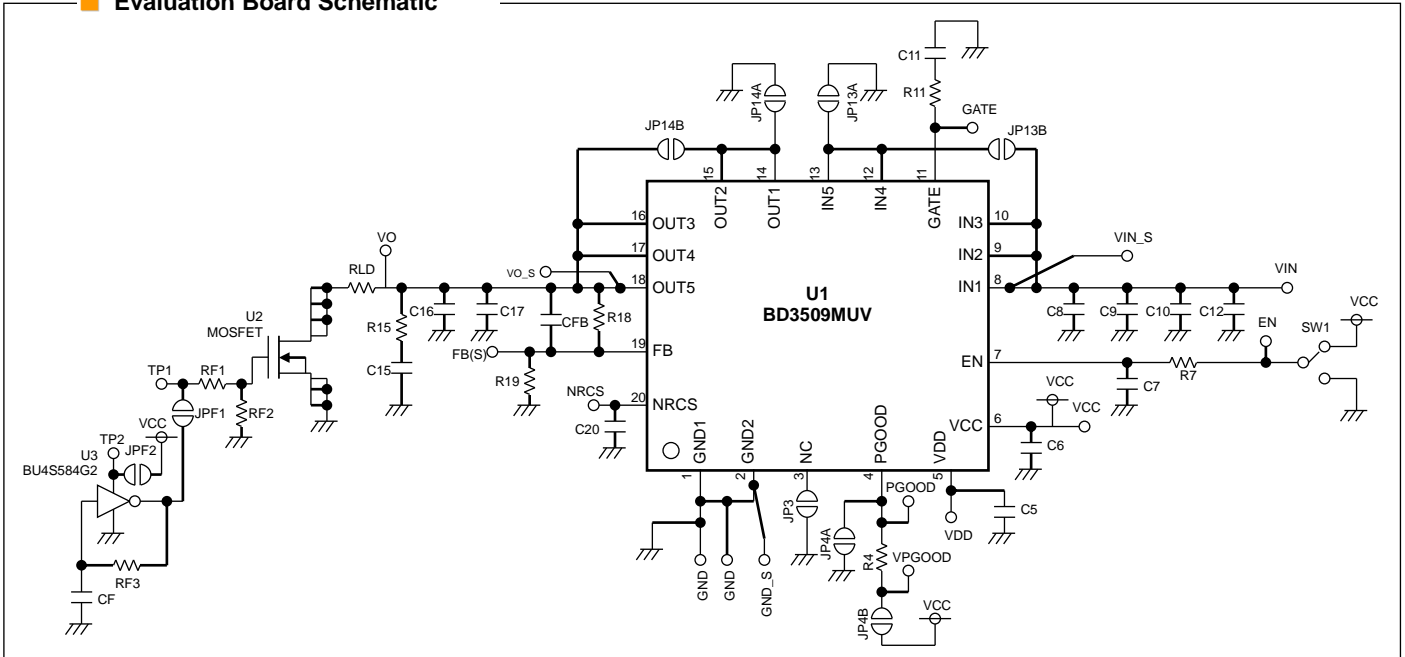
Evaluation Board Schematic

C11
R11
GATE
JP14A
JP13A
JP14B
JP13B
15 OUT2
14 OUT1
13 IN5
12 IN4
11 GATE
16 OUT3
17 OUT4
18 OUT5
19 FB
20 NRCS
10 IN3
9 IN2
8 IN1
7 EN
6 VCC
U1
BD3509MUV
1 GND1
2 GND2
3 NC
4 PGOOD
5 VDD
VO
RLD
VO_S
U2
MOSFET
R15
C16
C17
CFB
R18
C15
FB(S)
R19
NRCS
C20
TP1
RF1
JPF1
RF2
VCC
TP2
JPF2
U3
BU4S584G2
RF3
CF
VIN_S
VIN
C8
C9
C10
C12
EN
SW1
VCC
C7
R7
VCC
VCC
C6
C5
VDD
PGOOD
JP3
JP4A
R4
VPGOOD
JP4B
VCC
GND
GND
GND_S